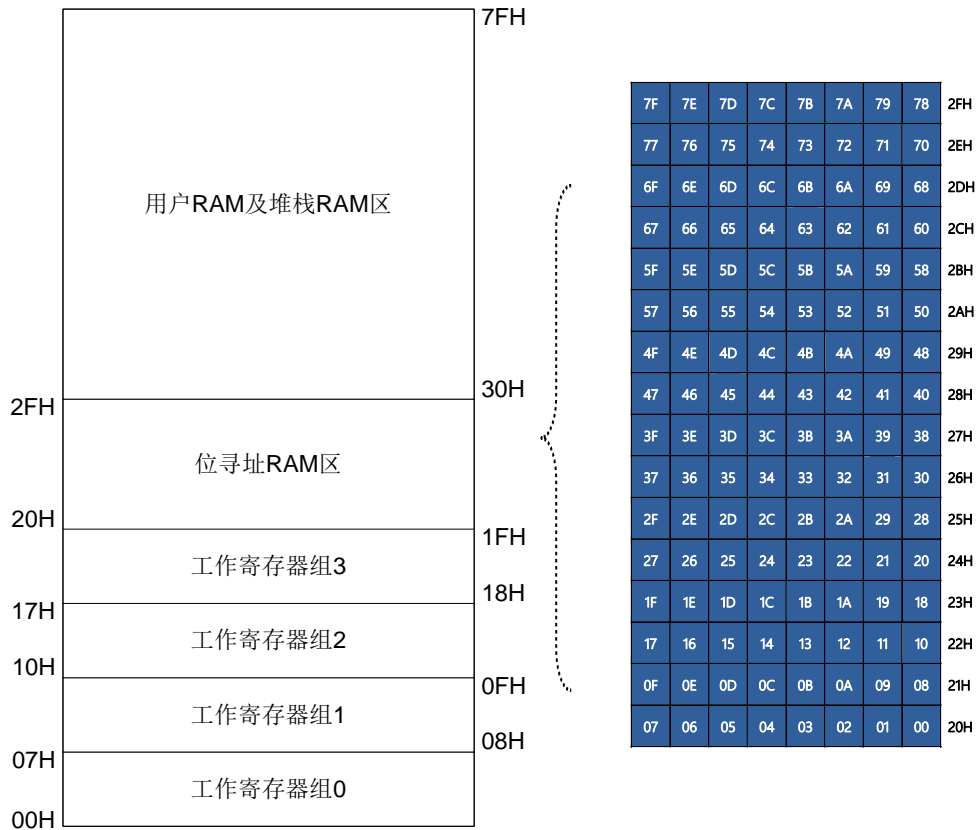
7FH

用户RAM及堆栈RAM区

2FH

30H

位寻址RAM区

20H

1FH

工作寄存器组3

18H

17H

工作寄存器组2

10H

0FH

工作寄存器组1

08H

07H

工作寄存器组0

00H

| 7F | 7E | 7D | 7C | 7B | 7A | 79 | 78 | 2FH |
|---|---|---|---|---|---|---|---|---|
| 77 | 76 | 75 | 74 | 73 | 72 | 71 | 70 | 2EH |
| 6F | 6E | 6D | 6C | 6B | 6A | 69 | 68 | 2DH |
| 67 | 66 | 65 | 64 | 63 | 62 | 61 | 60 | 2CH |
| 5F | 5E | 5D | 5C | 5B | 5A | 59 | 58 | 2BH |
| 57 | 56 | 55 | 54 | 53 | 52 | 51 | 50 | 2AH |
| 4F | 4E | 4D | 4C | 4B | 4A | 49 | 48 | 29H |
| 47 | 46 | 45 | 44 | 43 | 42 | 41 | 40 | 28H |
| 3F | 3E | 3D | 3C | 3B | 3A | 39 | 38 | 27H |
| 37 | 36 | 35 | 34 | 33 | 32 | 31 | 30 | 26H |
| 2F | 2E | 2D | 2C | 2B | 2A | 29 | 28 | 25H |
| 27 | 26 | 25 | 24 | 23 | 22 | 21 | 20 | 24H |
| 1F | 1E | 1D | 1C | 1B | 1A | 19 | 18 | 23H |
| 17 | 16 | 15 | 14 | 13 | 12 | 11 | 10 | 22H |
| 0F | 0E | 0D | 0C | 0B | 0A | 09 | 08 | 21H |
| 07 | 06 | 05 | 04 | 03 | 02 | 01 | 00 | 20H |